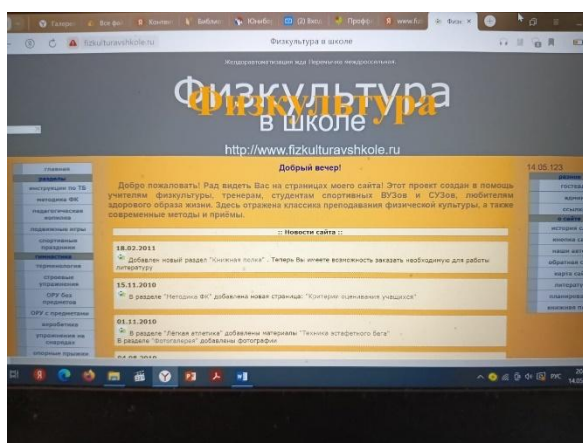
Галере | Все фо | Контак | Библио | Юнибо | (2) Вхо | Проф | www.fiz | Физк ×

fizkulturavshkole.ru | Физкультура в школе

Желдоратизмация вод Перемены несдосрочных.

Физкультура
Физкультура
в школе

http://www.fizkulturavshkole.ru

главная
разделы
инструкции по ТБ
методика ФК
педагогические находки
подвижные игры
спортивные праздники
гимнастика
терминология
строевые упражнения
ОРУ без предметов
ОРУ с предметами
акробатика
упражнения на снарядах
опорные прыжки

Добрый вечер!

Добро пожаловать! Рад видеть Вас на страницах моего сайта! Этот проект создан в помощь учителям физкультуры, тренерам, студентам спортивных ВУЗов и СУЗов, любителям здорового образа жизни. Здесь отражена классика преподавания физической культуры, а также современные методы и приёмы.

:: Новости сайта ::

18.02.2011
Добавлен новый раздел "Книжная полка". Теперь Вы имеете возможность заказать необходимую для работы литературу

15.11.2010
В разделе "Методика ФК" добавлена новая страница: "Критерии оценивания учащихся"

01.11.2010
В разделе "Лёгкая атлетика" добавлены материалы: "Техника эстафетного бега"
В разделе "Фотогалерея" добавлены фотографии

04.05.2010

14.05.123
разное
гостев
вдохн
ссылк
о сайте
история с
книга са
наши кат
обратная с
карта сай
литерату
планиров
книжная п

РУС